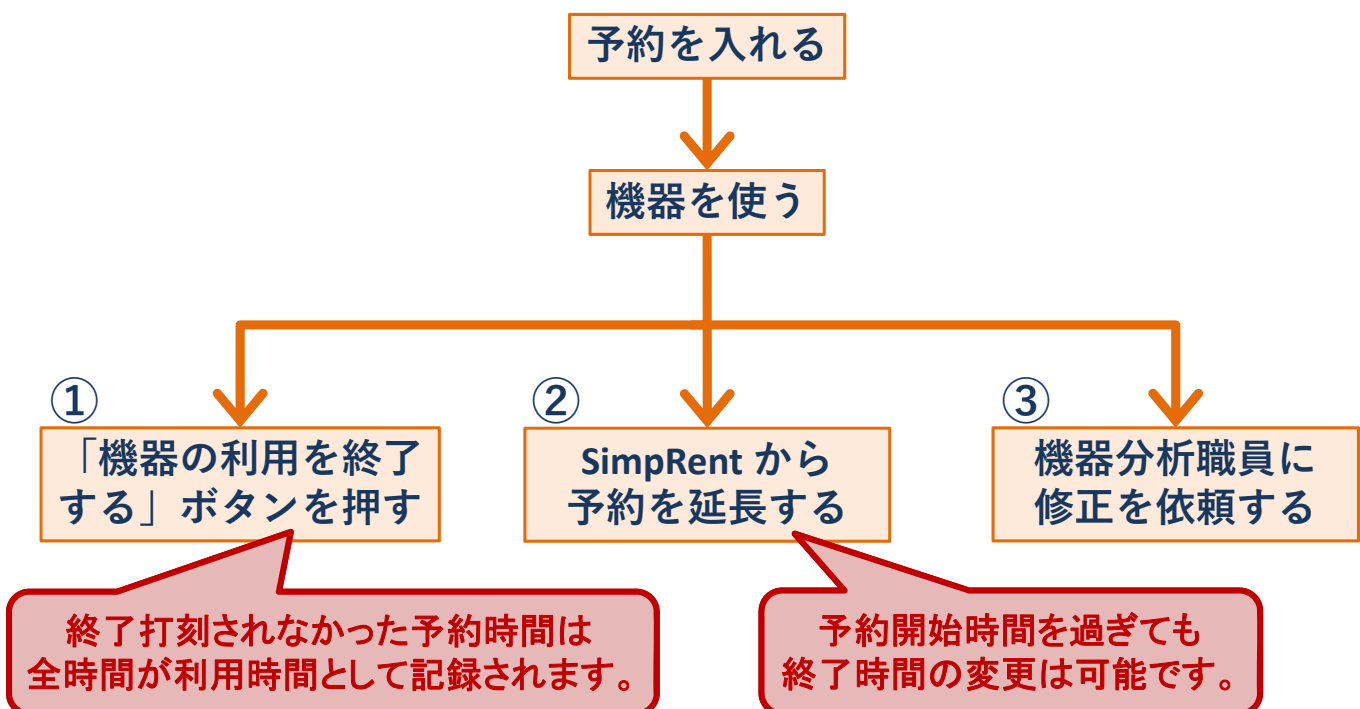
予約を入れる

機器を使う

①
「機器の利用を終了する」ボタンを押す

②
SimpRent から予約を延長する

③
機器分析職員に修正を依頼する

終了打刻されなかった予約時間は全時間が利用時間として記録されます。

予約開始時間を過ぎても終了時間の変更は可能です。